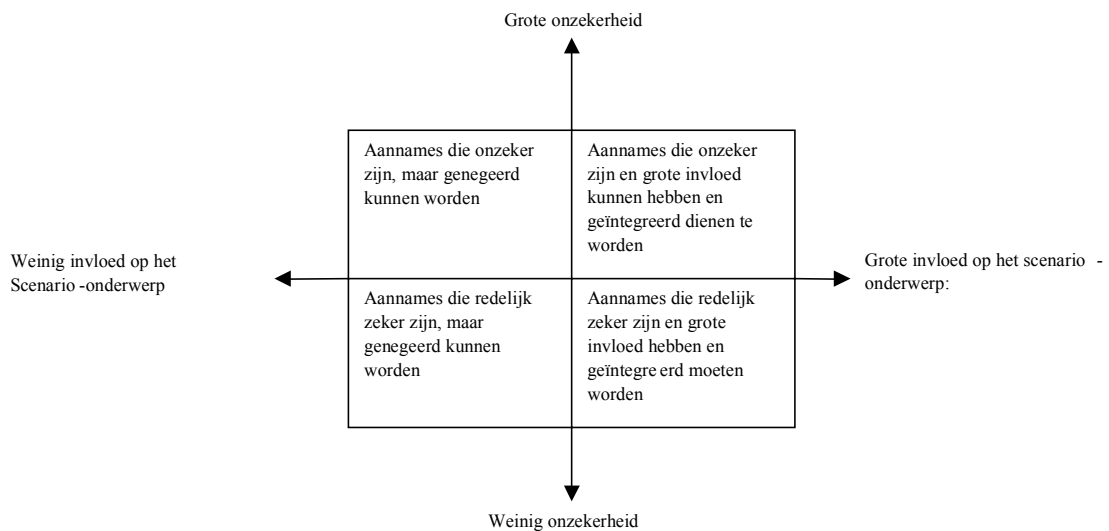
Grote onzekerheid

Aannames die onzeker zijn, maar genegeerd kunnen worden

Aannames die onzeker zijn en grote invloed kunnen hebben en geïntegreerd dienen te worden

Weinig invloed op het Scenario -onderwerp

Grote invloed op het scenario - onderwerp:

Aannames die redelijk zeker zijn, maar genegeerd kunnen worden

Aannames die redelijk zeker zijn en grote invloed hebben en geïntegre erd moeten worden

Weinig onzekerheid